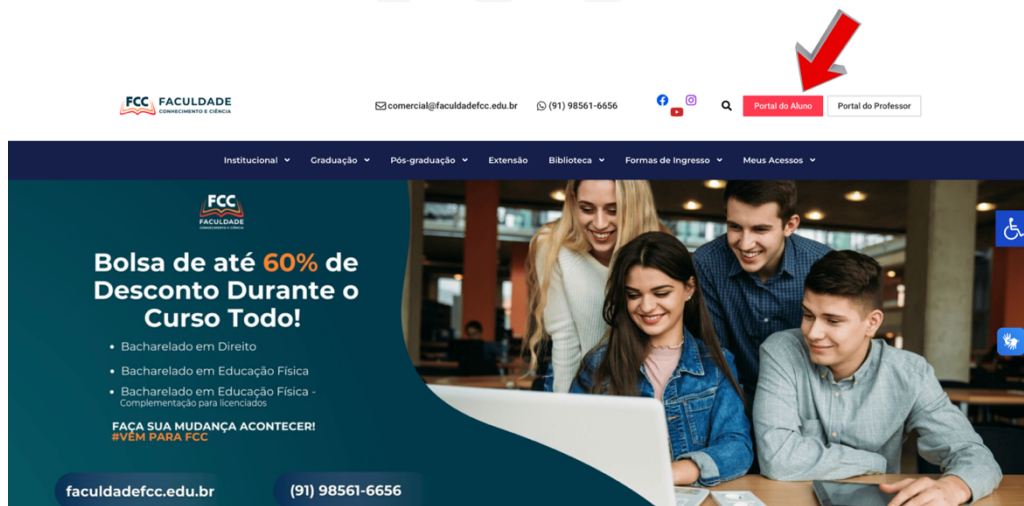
FCC FACULDADE
CONHECIMENTO E CIÊNCIA

comercial@faculdadefcc.edu.br (91) 98561-6656

Portal do Aluno Portal do Professor

Institucional Graduação Pós-graduação Extensão Biblioteca Formas de Ingresso Meus Acessos

FCC FACULDADE
CONHECIMENTO E CIÊNCIA

Bolsa de até 60% de Desconto Durante o Curso Todo!

• Bacharelado em Direito
• Bacharelado em Educação Física
• Bacharelado em Educação Física - Complementação para licenciados

FAÇA SUA MUDANÇA ACONTECER!
#VEM PARA FCC

faculdadefcc.edu.br (91) 98561-6656